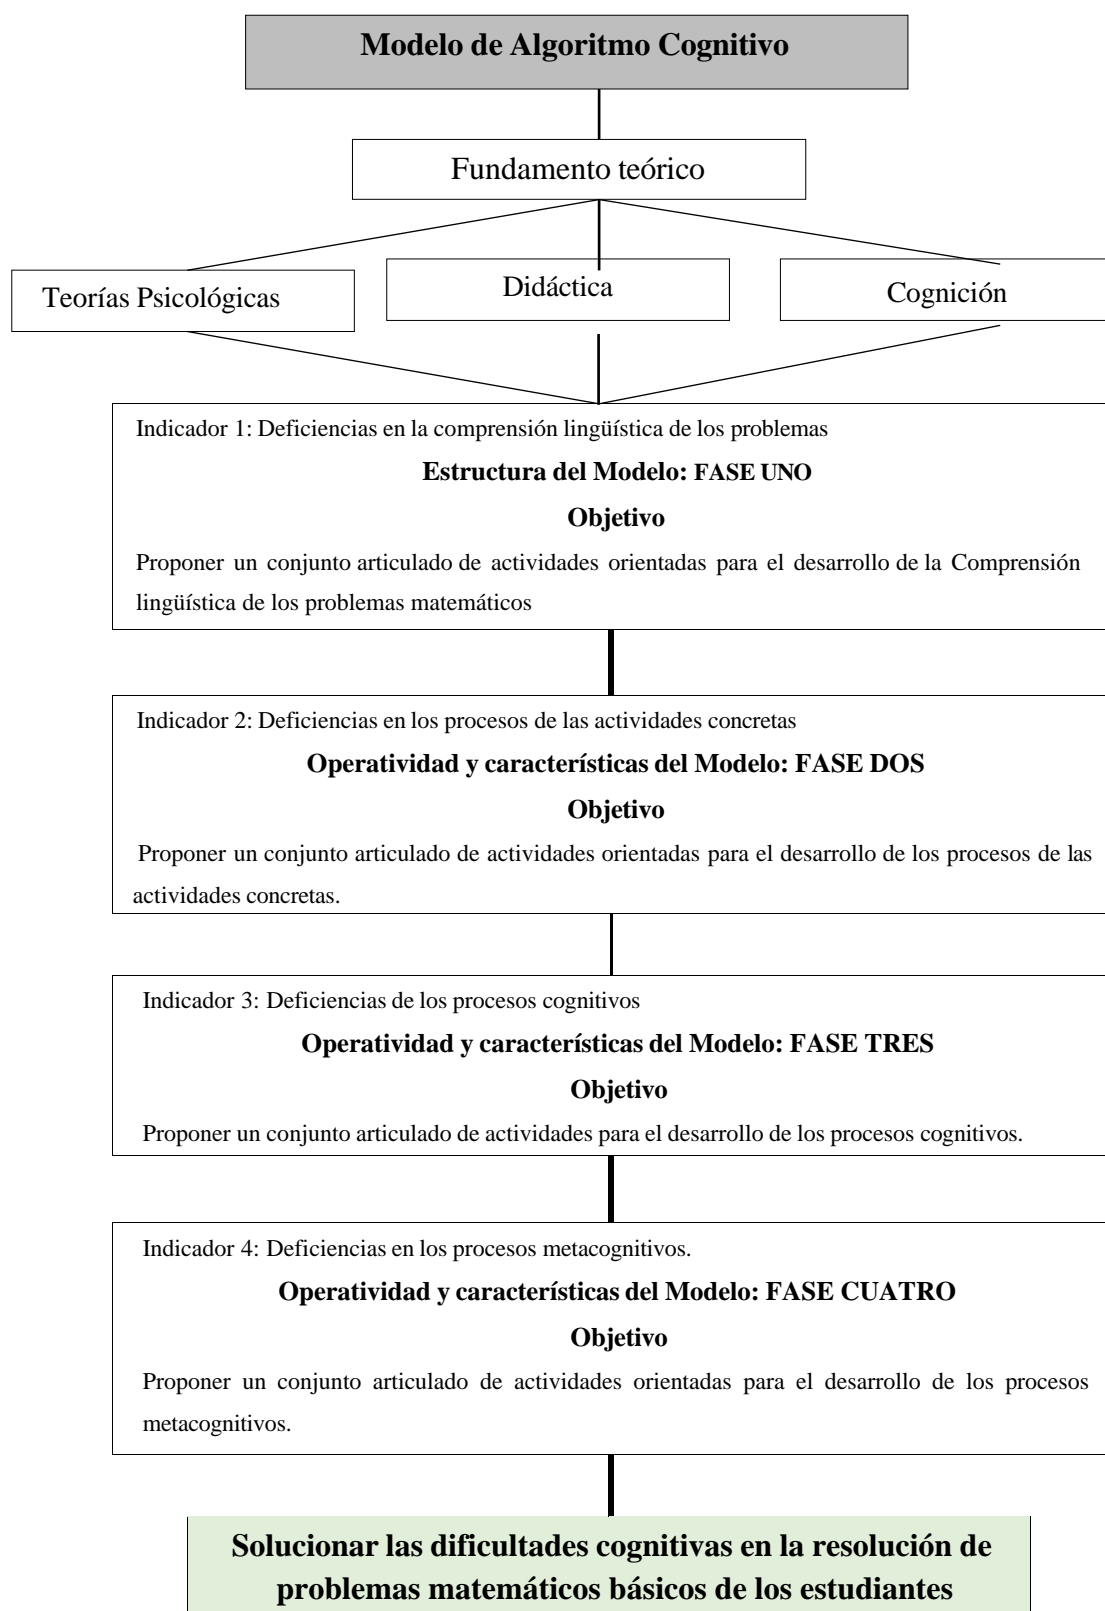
Modelo de Algoritmo Cognitivo

Fundamento teórico

Teorías Psicológicas

Didáctica

Cognición

Indicador 1: Deficiencias en la comprensión lingüística de los problemas

Estructura del Modelo: FASE UNO

Objetivo

Proponer un conjunto articulado de actividades orientadas para el desarrollo de la Comprensión lingüística de los problemas matemáticos

Indicador 2: Deficiencias en los procesos de las actividades concretas

Operatividad y características del Modelo: FASE DOS

Objetivo

Proponer un conjunto articulado de actividades orientadas para el desarrollo de los procesos de las actividades concretas.

Indicador 3: Deficiencias de los procesos cognitivos

Operatividad y características del Modelo: FASE TRES

Objetivo

Proponer un conjunto articulado de actividades para el desarrollo de los procesos cognitivos.

Indicador 4: Deficiencias en los procesos metacognitivos.

Operatividad y características del Modelo: FASE CUATRO

Objetivo

Proponer un conjunto articulado de actividades orientadas para el desarrollo de los procesos metacognitivos.

Solucionar las dificultades cognitivas en la resolución de problemas matemáticos básicos de los estudiantes